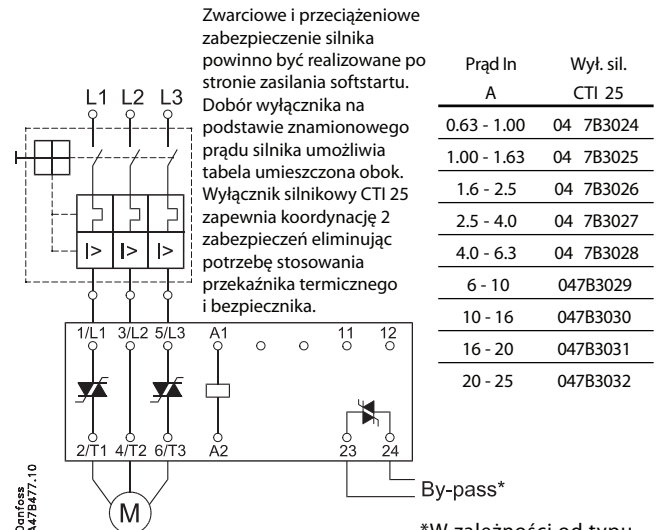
Zwarciowe i przeciążeniowe zabezpieczenie silnika powinno być realizowane po stronie zasilania softstartu. Dobór wyłącznika na podstawie znamionowego prądu silnika umożliwia tabela umieszczona obok. Wyłącznik silnikowy CTI 25 zapewnia koordynację 2 zabezpieczeń eliminując potrzebę stosowania przekaźnika termicznego i bezpiecznika.

| Prąd In A | Wył. sil. CTI 25 |
|---|---|
| 0.63 - 1.00 | 04 7B3024 |
| 1.00 - 1.63 | 04 7B3025 |
| 1.6 - 2.5 | 04 7B3026 |
| 2.5 - 4.0 | 04 7B3027 |
| 4.0 - 6.3 | 04 7B3028 |
| 6 - 10 | 047B3029 |
| 10 - 16 | 047B3030 |
| 16 - 20 | 047B3031 |
| 20 - 25 | 047B3032 |

L1 L2 L3

I> I> I>

1/L1 3/L2 5/L3 A1 11 12

2/T1 4/T2 6/T3 A2 23 24

By-pass*

M

Danfoss A47B477.10

*W zależności od typu